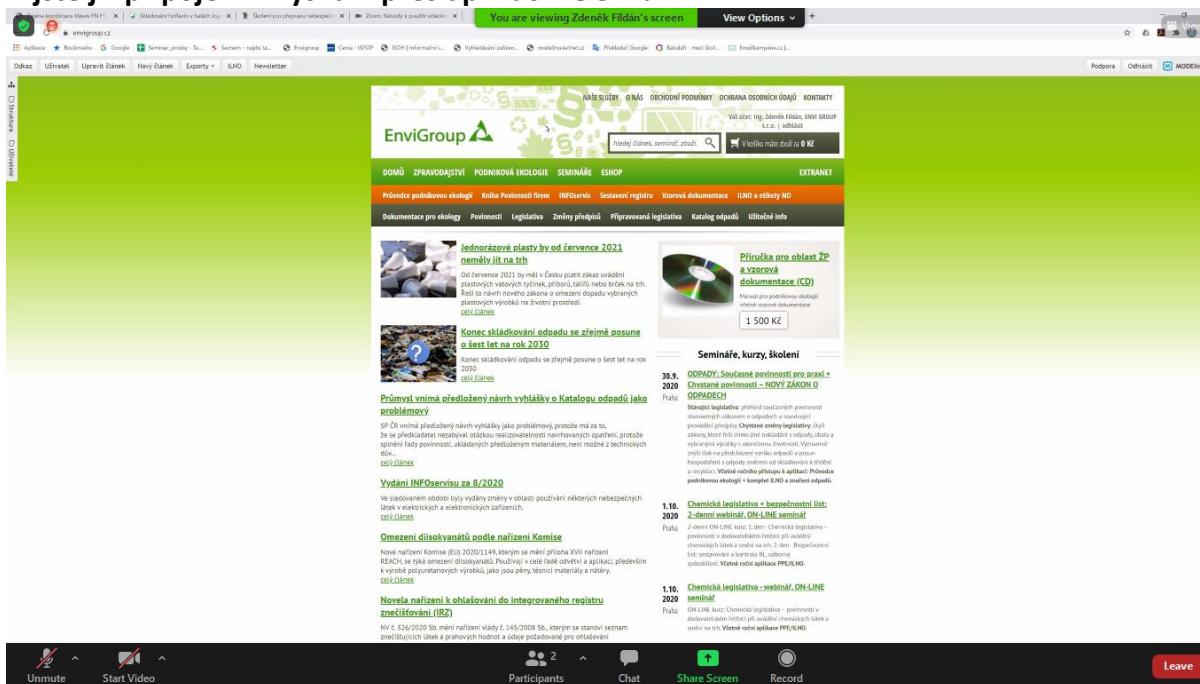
You are viewing Zdeněk Fildán's screen
View Options

envigroup.cz

Aplikace Bookmarks Google Seminar_prodej - To... Seznam – najdu tu... Envigroup Cenia - ISPOP ISOH | Informační s... Vyhledávání zařízen... modelina.ketnet.cz Překladač Google Batalůři - mezi Škol... Emailkampane.cz |...

Odkaz Uživatel Upravit článek Nový článek Exporty ILNO Newsletter

Podpora Odhlásit MODELI

Struktura Uživatelé

NAŠE SLUŽBY O NÁS OBCHODNÍ PODMÍNKY OCHRANA OSOBNÍCH ÚDAJŮ KONTAKTY

EnviGroup

Váš účet: Ing. Zdeněk Fildán, ENVI GROUP s.r.o. | odhlásit

hledej článek, seminář, zboží...

V košíku máte zboží za 0 Kč

DOMŮ ZPRAVODAJSTVÍ PODNIKOVÁ EKOLOGIE SEMINÁŘE ESHOP EXTRANET

Průvodce podnikovou ekologií Kniha Povinností firem INFOservis Sestavení registru Vzorová dokumentace ILNO a etikety NO

Dokumentace pro ekology Povinnosti Legislativa Změny předpisů Připravovaná legislativa Katalog odpadů Užitečné info

Jednorázové plasty by od července 2021 neměly jít na trh
Od července 2021 by měl v Česku platit zákaz uvádění plastových vatových tyčinek, příborů, talířů nebo brček na trh. Řeší to návrh nového zákona o omezení dopadu vybraných plastových výrobků na životní prostředí.
celý článek

Konec skládkování odpadu se zřejmě posune o šest let na rok 2030
Konec skládkování odpadu se zřejmě posune o šest let na rok 2030
celý článek

Průmysl vnímá předložený návrh vyhlášky o Katalogu odpadů jako problémový
SP ČR vnímá předložený návrh vyhlášky jako problémový, protože má za to, že se předkladatel nezabýval otázkou realizovatelnosti navrhovaných opatření, protože splnění řady povinností, ukládaných předloženým materiálem, není možné z technických dův...
celý článek

Vydání INFOservisu za 8/2020
Ve sledovaném období byly vydány změny v oblasti používání některých nebezpečných látek v elektrických a elektronických zařízeních.
celý článek

Omezení diisokyanátů podle nařízení Komise
Nové nařízení Komise (EU) 2020/1149, kterým se mění příloha XVII nařízení REACH, se týká omezení diisokyanátů. Používají v celé řadě odvětví a aplikací, především k výrobě polyuretanových výrobků, jako jsou pěny, těsnicí materiály a nátěry.
celý článek

Novela nařízení k ohlašování do integrovaného registru znečišťování (IRZ)
NV č. 326/2020 Sb. mění nařízení vlády č. 145/2008 Sb., kterým se stanoví seznam znečišťujících látek a prahových hodnot a údaje požadované pro ohlašování

Příručka pro oblast ŽP a vzorová dokumentace (CD)
Manuál pro podnikovou ekologii včetně vzorové dokumentace
1 500 Kč

Semináře, kurzy, školení

30.9. 2020 Praha
ODPADY: Současné povinnosti pro praxi + Chystané povinnosti – NOVÝ ZÁKON O ODPADECH
Stávající legislativa: přehled současných povinností stanovených zákonem o odpadech a navazující prováděcí předpisy. Chystané změny legislativy: další zákony, které řeší mimo jiné nakládání s odpady, obaly a vybranými výrobky s ukončenou životností. Významně zvýší tlak na předcházení vzniku odpadů a posun hospodaření s odpady směrem od skládkování k třídění a recyklaci. Včetně ročního přístupu k aplikaci: Průvodce podnikovou ekologií + komplet ILNO a značení odpadů.

1.10. 2020 Praha
Chemická legislativa + bezpečnostní list: 2-denní webinář, ON-LINE seminář
2-denní ON-LINE kurz: 1. den - Chemická legislativa – povinnosti v dodavatelském řetězci při uvádění chemických látek a směsí na trh, 2. den - Bezpečnostní list: sestavování a kontrola BL, odborná způsobilost. Včetně roční aplikace PPE/ILNO.

1.10. 2020 Praha
Chemická legislativa - webinář, ON-LINE seminář
ON-LINE kurz: Chemická legislativa – povinnosti v dodavatelském řetězci při uvádění chemických látek a směsí na trh. Včetně roční aplikace PPE/ILNO.

Unmute Start Video Participants 2 Chat Share Screen Record Leave